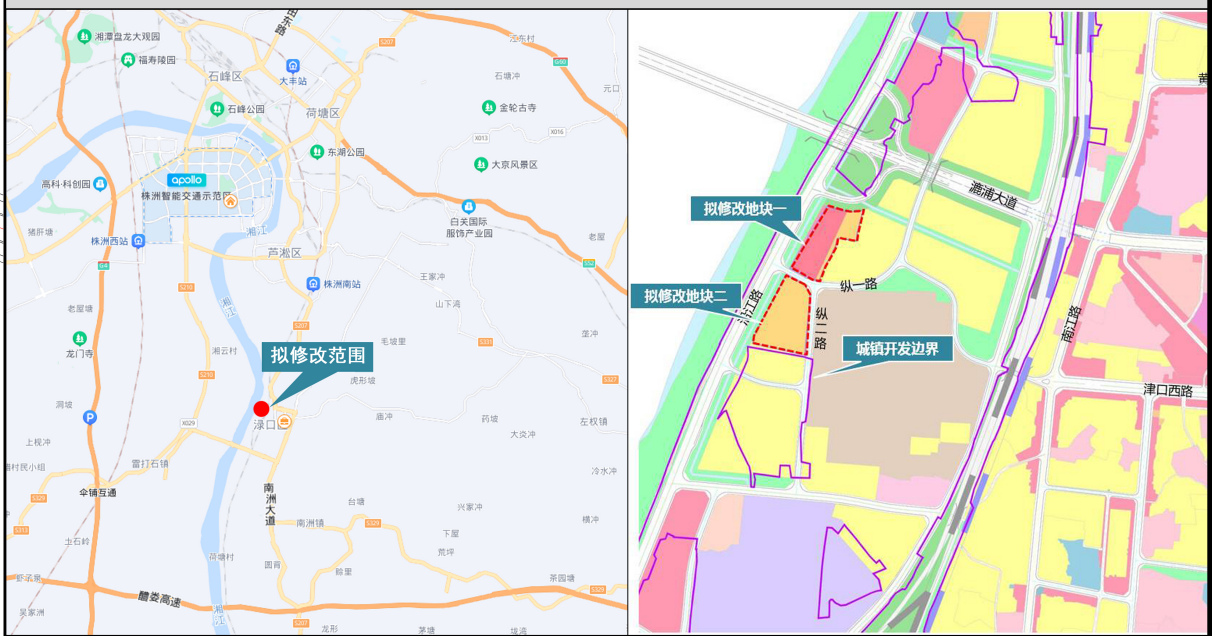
湘潭盘龙大观园
福寿陵园
石峰区
大丰站
石峰公园
荷塘区
金轮古寺
东湖公园
大京风景区
高科·科创园
apollo
株洲智能交通示范区
白关国际服饰产业园
株洲西站
芦淞区
湘江
株洲南站
王家冲
山下湾
老屋塘
龙门寺
湘云村
毛坡里
拟修改范围
虎形坡
渌口
洞塘
上楼冲
塘冲
药墟
大炎冲
左权镇
雷打石镇
冷水冲
伞铺里通
南洲大道
台塘
兴家冲
土石岭
南洲镇
下屋
横冲
荷塘村
荒坪
醴娄高速
茶园塘
S207
S211
G60
S327
S329
X013
X016
X029
S210
S331
S326
G4
石塘冲
元口
老屋
笙冲
龙形
拟修改地块一
拟修改地块二
城镇开发边界
潇浦大道
纵一路
纵二路
滨江路
南江路
津口西路